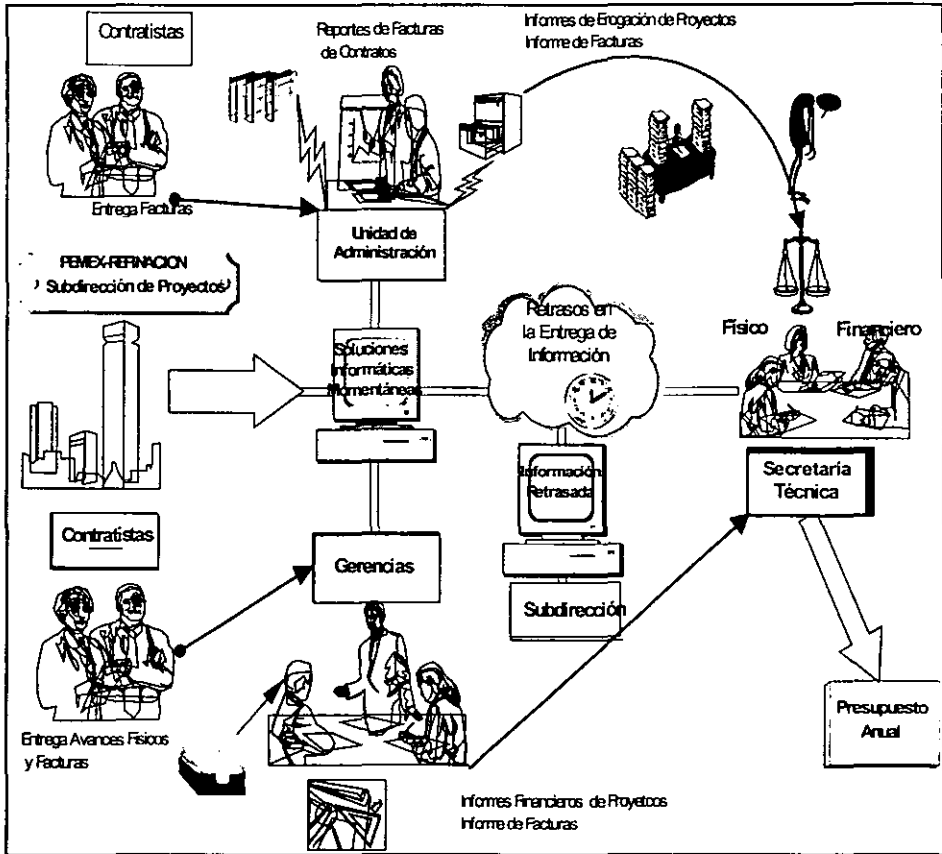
Contratistas

Reportes de Facturas de Contratos

Informes de Erogación de Proyectos
Informe de Facturas

Entrega Facturas

Unidad de Administración

PEMEX-REFINACION
Subdirección de Proyectos

Soluciones Informáticas Momentáneas

Retrasos en la Entrega de Información

Físico

Financiero

Información Retrasada

Secretaría Técnica

Contratistas

Gerencias

Subdirección

Entrega Avances Físicos y Facturas

Presupuesto Anual

Informes Financieros de Proyetcos
Informe de Facturas